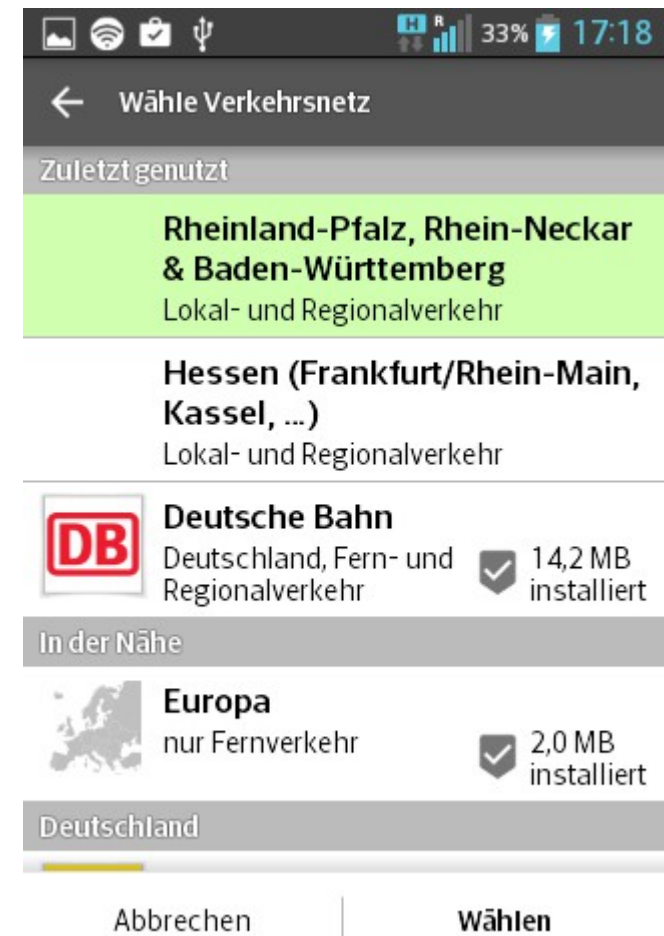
H R 33% 17:18

Wähle Verkehrsnetz

Zuletzt genutzt

Rheinland-Pfalz, Rhein-Neckar & Baden-Württemberg
Lokal- und Regionalverkehr

Hessen (Frankfurt/Rhein-Main, Kassel, ...)
Lokal- und Regionalverkehr

DB

Deutsche Bahn
Deutschland, Fern- und Regionalverkehr
14,2 MB installiert

In der Nähe

Europa
nur Fernverkehr
2,0 MB installiert

Deutschland

Abbrechen

Wählen